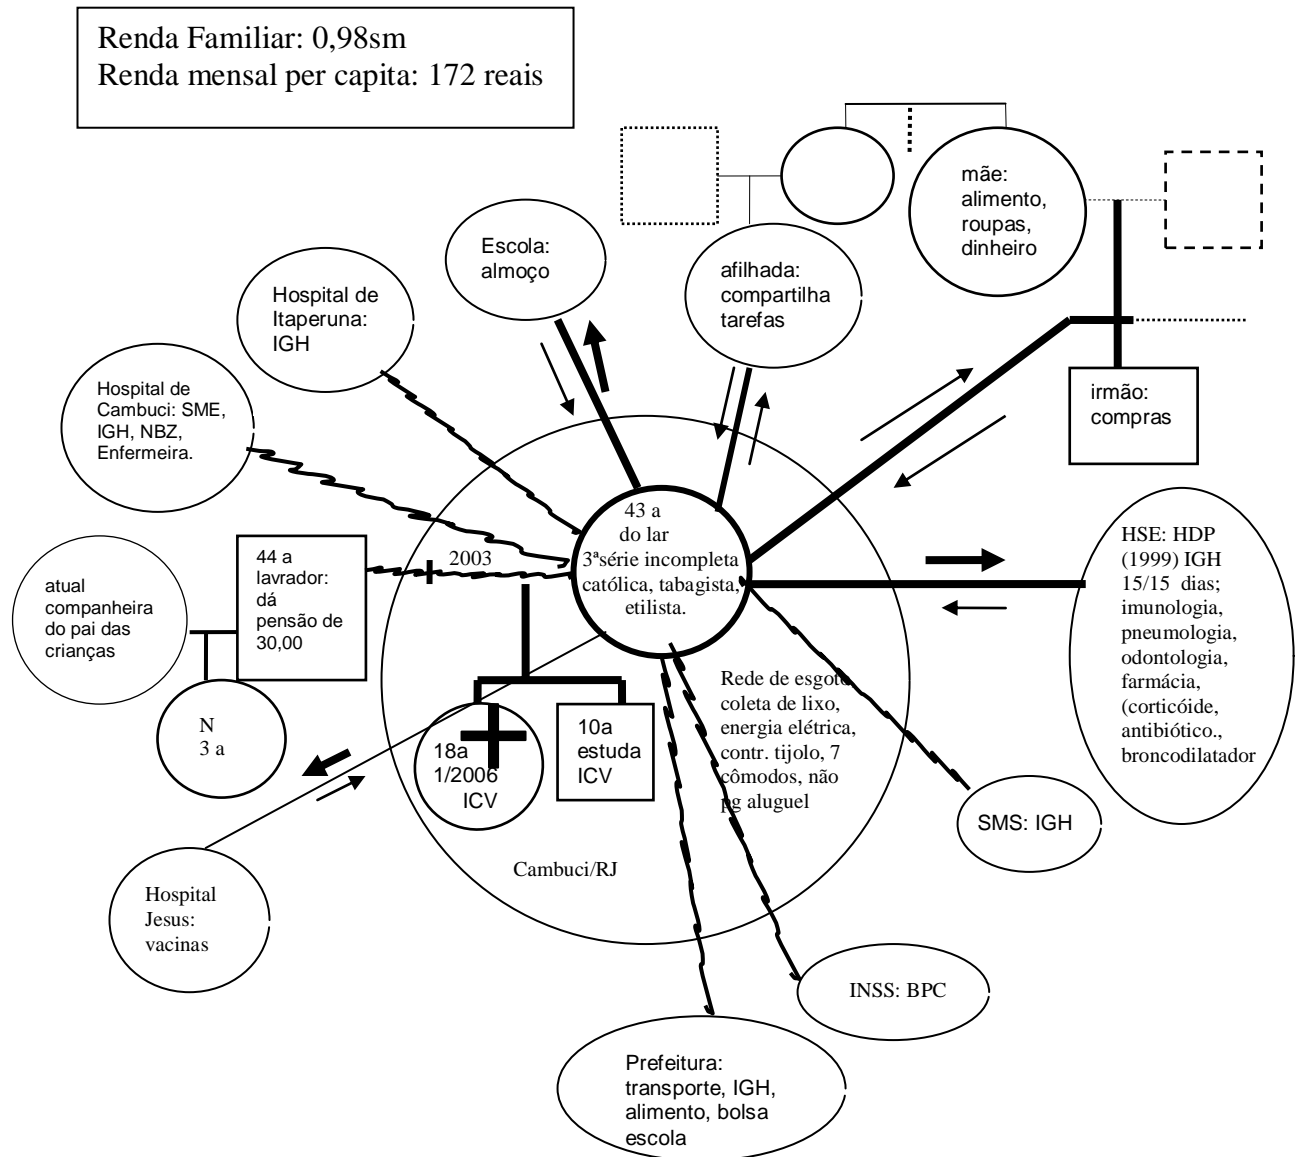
Renda Familiar: 0,98sm
Renda mensal per capita: 172 reais

mãe: alimento, roupas, dinheiro

Escola: almoço

afilhada: compartilha tarefas

Hospital de Itaperuna: IGH

Hospital de Cambuci: SME, IGH, NBZ, Enfermeira.

irmão: compras

43 a
do lar
3ªsérie incompleta
católica, tabagista, etilista.

HSE: HDP (1999) IGH 15/15 dias; imunologia, pneumologia, odontologia, farmácia, (corticóide, antibiótico., broncodilatador

atual companheira do pai das crianças

44 a
lavrador: dá pensão de 30,00

2003

N
3 a

18a
1/2006
ICV

10a
estuda
ICV

Rede de esgoto coleta de lixo, energia elétrica, contr. tijolo, 7 cômodos, não pg aluguel

SMS: IGH

Cambuci/RJ

Hospital Jesus: vacinas

INSS: BPC

Prefeitura: transporte, IGH, alimento, bolsa escola